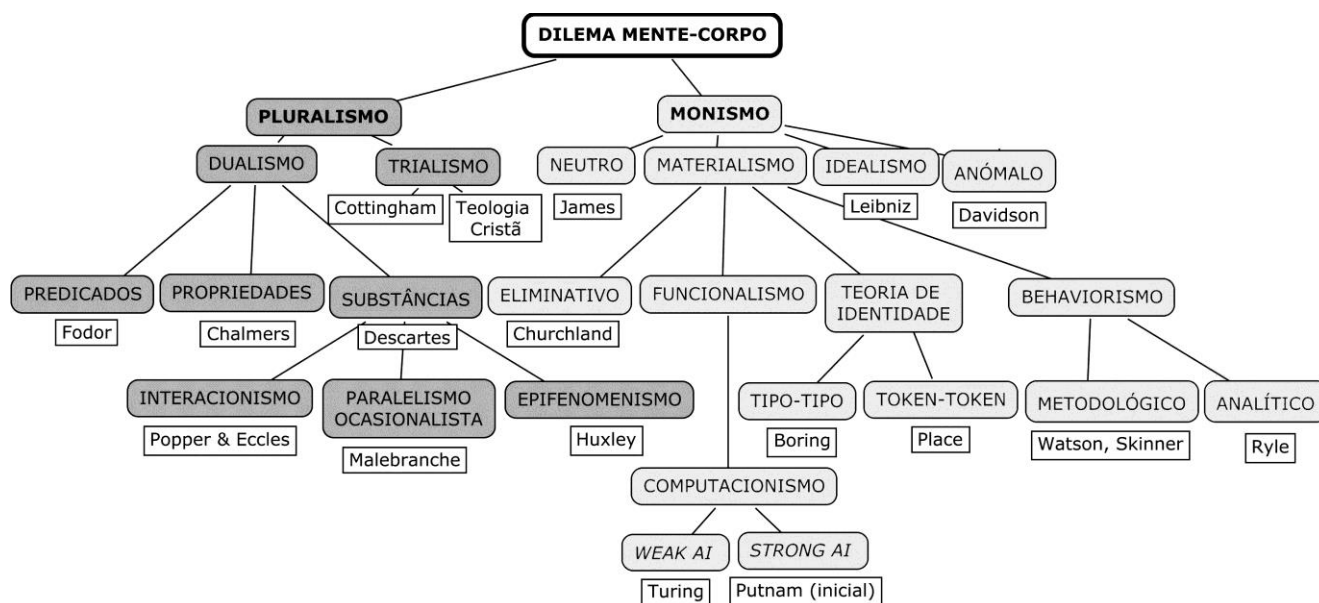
DILEMA MENTE-CORPO

PLURALISMO

DUALISMO

TRIALISMO

Cottingham

Teologia Cristã

PREDICADOS

Fodor

PROPRIEDADES

Chalmers

SUBSTÂNCIAS

Descartes

INTERACIONISMO

Popper & Eccles

PARALELISMO OCASIONALISTA

Malebranche

EPIFENOMENISMO

Huxley

MONISMO

NEUTRO

James

MATERIALISMO

IDEALISMO

Leibniz

ANÓMALO

Davidson

ELIMINATIVO

Churchland

FUNCIONALISMO

COMPUTACIONISMO

WEAK AI

Turing

STRONG AI

Putnam (inicial)

TEORIA DE IDENTIDADE

TIPO-TIPO

Boring

TOKEN-TOKEN

Place

BEHAVIORISMO

METODOLÓGICO

Watson, Skinner

ANALÍTICO

Ryle